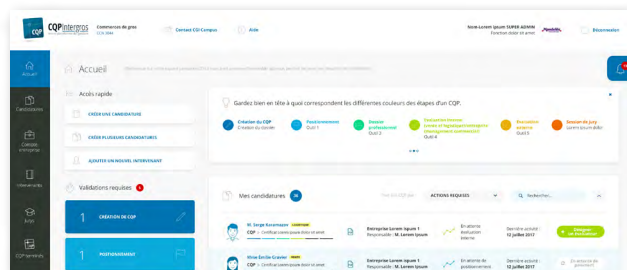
CQP interpros

Commerces de gros
CCN 3044

Contact CQI Campus

Aide

Nom Lorem ipsum SUPER ADMIN
Fonction illisible

Déconnexion

Accueil

Accueil

Candidatures

Création entreprise

Intervenants

Suivi

CQP Gestions

Accès rapide

CRÉER UNE CANDIDATURE

CRÉER PLUSIEURS CANDIDATURES

AJOUTER UN NOUVEL INTERVENANT

Validations requises 1

1 CRÉATION DE CQP

1 POSITIONNEMENT

Gardez bien en tête à quoi correspondent les différentes couleurs des étapes d'un CQP.

Création du CQP
Création du dossier

Positionnement
Outil 1

Dossier professionnel
Outil 2

Évaluation ponctuelle
Outil 4

Évaluation externe
Outil 3

Session de jury
Lorem ipsum dolor

Mes candidatures 26

ACTIONS REQUISES

Rechercher...

M. Serge Karamazov
CQP

Entreprise Lorem Ipsum 1
Responsable : M. Lorem Ipsum

En attente évaluation interne

Dernière activité :
12 juillet 2017

Désigner un évaluateur

Mme Emilie Gravier
CQP

Entreprise Lorem Ipsum 1
Responsable : M. Lorem Ipsum

En attente de positionnement

Dernière activité :
12 juillet 2017